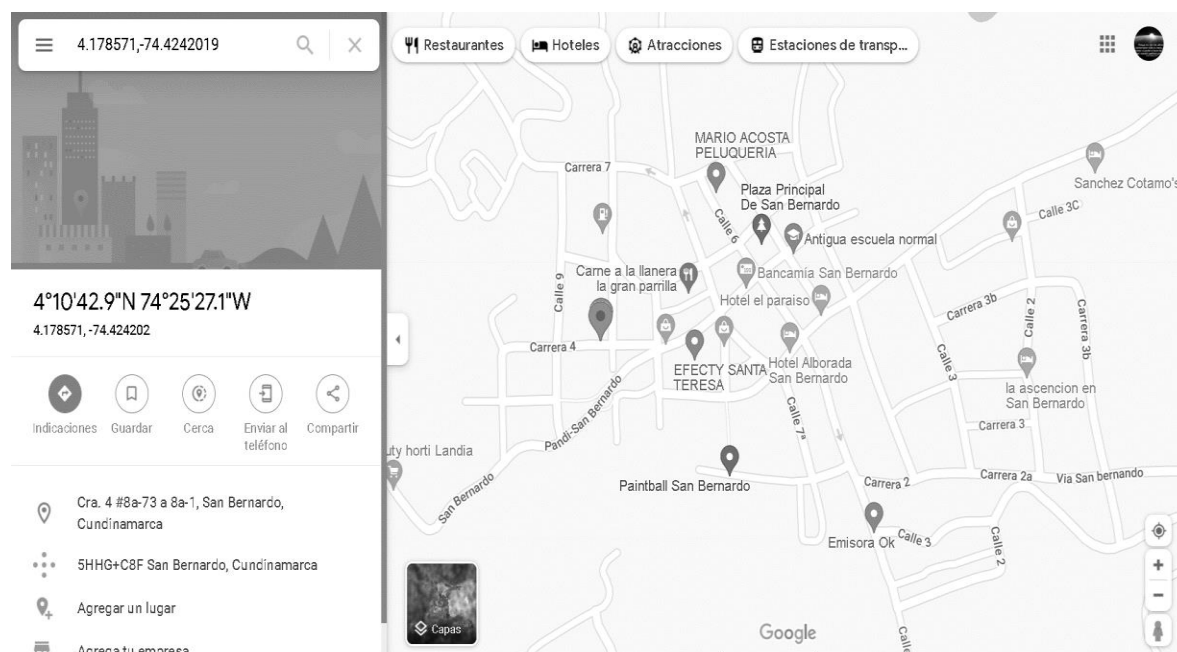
4.178571,-74.4242019

Restaurantes
Hoteles
Atracciones
Estaciones de transp...

4°10'42.9"N 74°25'27.1"W
4.178571, -74.424202

Indicaciones
Guardar
Cerca
Enviar al teléfono
Compartir

Cra. 4 #8a-73 a 8a-1, San Bernardo, Cundinamarca

5HHG+C8F San Bernardo, Cundinamarca

Agregar un lugar

Agrega tu empresa

MARIO ACOSTA PELUQUERIA
Carrera 7
Plaza Principal De San Bernardo
Calle 6
Antigua escuela normal
Sanchez Cotamo's
Calle 3C
Carne a la llanera la gran parrilla
Bancamia San Bernardo
Calle 9
Hotel el paraiso
Carrera 3b
Calle 2
Carrera 3b
Carrera 4
EFECTY SANTA TERESA
Hotel Alborada San Bernardo
Calle 3
la ascencion en San Bernardo
Pandi-San Bernardo
Calle 7ª
Carrera 3
uty horti Landia
Paintball San Bernardo
Carrera 2
Carrera 2a
Via San bernando
San Bernardo
Emisora Ok
Calle 3
Calle 2
Capas
Google
Calle